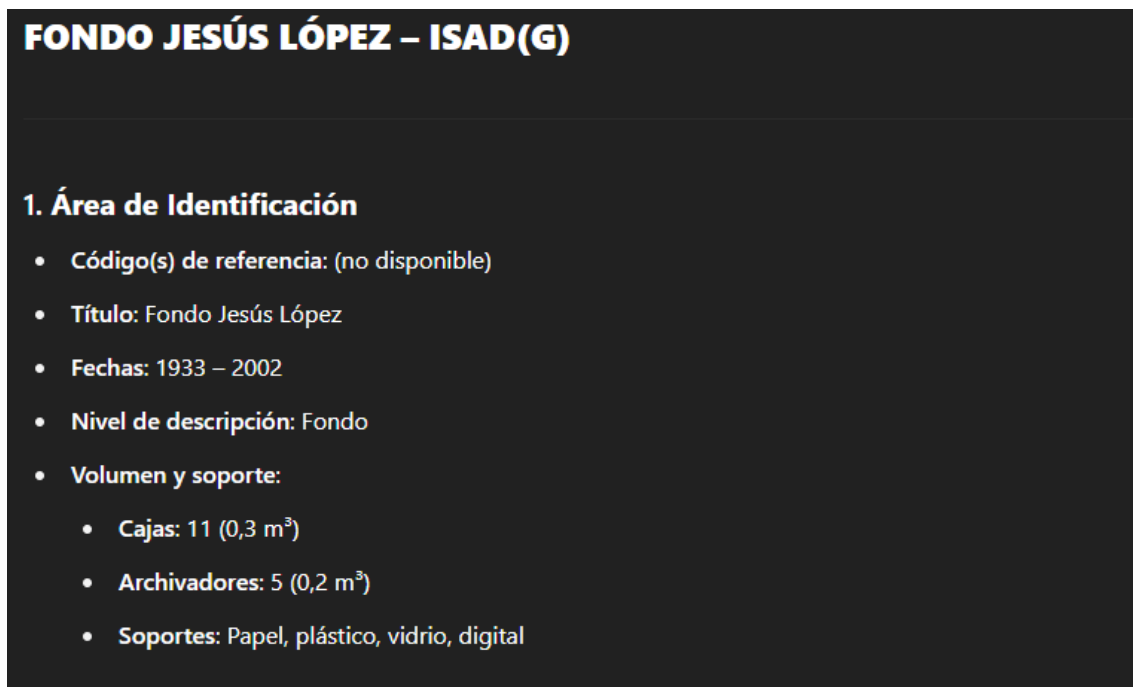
FONDO JESÚS LÓPEZ – ISAD(G)

1. Área de Identificación

- Código(s) de referencia: (no disponible)
- Título: Fondo Jesús López
- Fechas: 1933 – 2002
- Nivel de descripción: Fondo
- Volumen y soporte:
  - Cajas: 11 (0,3 m³)
  - Archivadores: 5 (0,2 m³)
  - Soportes: Papel, plástico, vidrio, digital